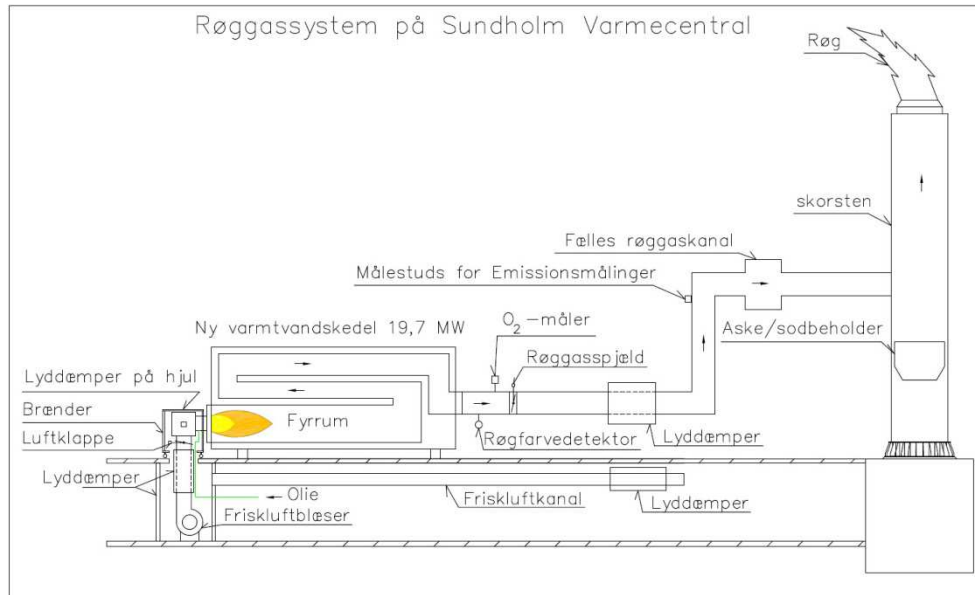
Røggassystem på Sundholm Varmecentral

Røg

skorsten

Fælles røggaskanal

Målestuds for Emissionsmålinger

Ny varmtvandskedel 19,7 MW

$O_2$ —måler

Aske/sodbeholder

Røggasspjæld

Lyddæmper på hjul

Brænder

Fyrrum

Luftklappe

Røgfarvedetektor

Lyddæmper

Lyddæmper

Olie

Friskluftkanal

Lyddæmper

Friskluftblæser